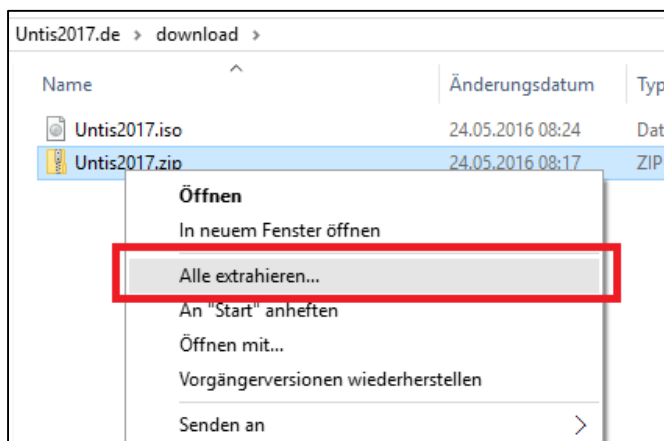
Untis2017.de › download ›

| Name | Änderungsdatum | Typ |
|---|---|---|
| Untis2017.iso | 24.05.2016 08:24 | Dat |
| Untis2017.zip | 24.05.2016 08:17 | ZIP |

Öffnen
In neuem Fenster öffnen
Alle extrahieren...
An "Start" anheften
Öffnen mit...
Vorgängerversionen wiederherstellen
Senden an